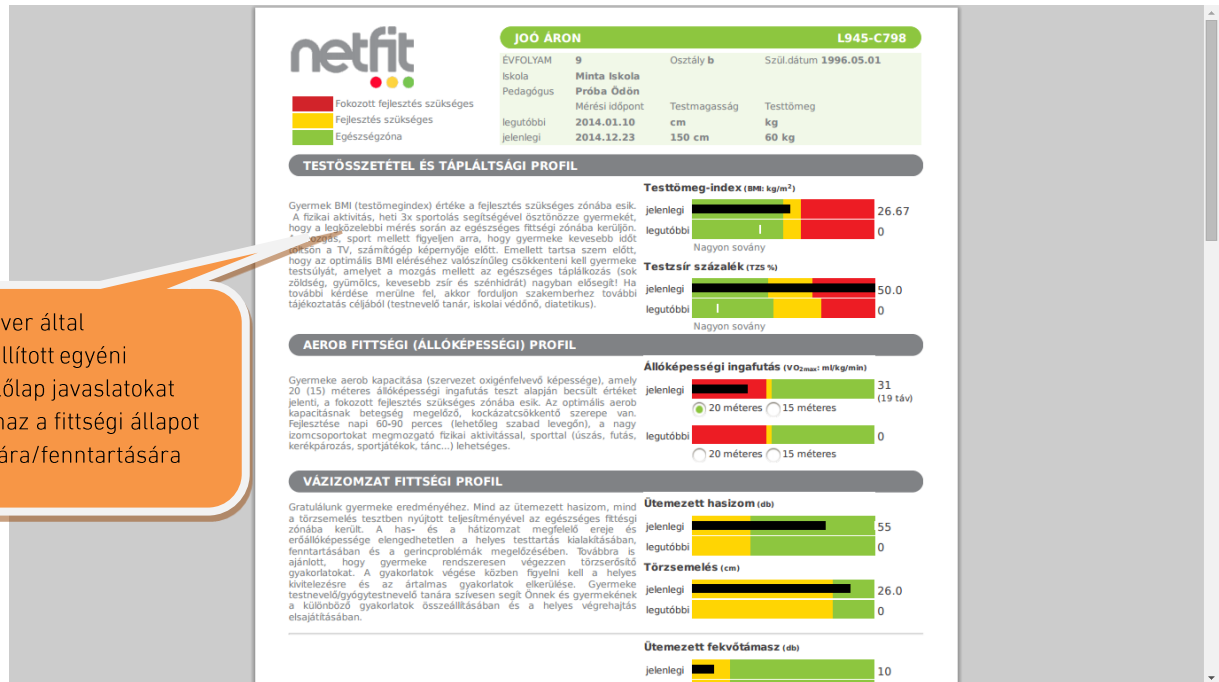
netfit

Fokozott fejlesztés szükséges
Fejlesztés szükséges
Egészségzóna

JOÓ ÁRON L945-C798

| ÉVFOLYAM | 9 | Osztály b | Szül.dátum 1996.05.01 |
|---|---|---|---|
| Iskola | Minta Iskola | | |
| Pedagógus | Próba Ödön | | |
| | Mérési időpont | Testmagasság | Testtömeg |
| legutóbbi | 2014.01.10 | cm | kg |
| jelenlegi | 2014.12.23 | 150 cm | 60 kg |

TESTÖSSZETÉTEL ÉS TÁPLÁLTSÁGI PROFIL

Gyermek BMI (testömegindex) értéke a fejlesztés szükséges zónába esik. A fizikai aktivitás, heti 3x sportolás segítségével ösztönözze gyermekét, hogy a legközelebbi mérés során az egészséges fittségi zónába kerüljön. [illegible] mozgás, sport mellett figyeljen arra, hogy gyermeke kevesebb időt töltsön a TV, számítógép képernyője előtt. Emellett tartsa szem előtt, hogy az optimális BMI eléréséhez valószínűleg csökkenteni kell gyermeke testsúlyát, amelyet a mozgás mellett az egészséges táplálkozás (sok zöldség, gyümölcs, kevesebb zsír és szénhidrát) nagyban elősegít! Ha további kérdése merülne fel, akkor forduljon szakemberhez további tájékoztatás céljából (testnevelő tanár, iskolai védőnő, diatetikus).

Testtömeg-index (BMI: kg/m²)
jelenlegi 26.67
legutóbbi 0
Nagyon sovány

Testzsír százalék (TZS %)
jelenlegi 50.0
legutóbbi 0
Nagyon sovány

ver által
llított egyéni
őlap javaslatokat
naz a fittségi állapot
ára/fenntartására

AEROB FITTSÉGI (ÁLLÓKÉPESSÉGI) PROFIL

Gyermeke aerob kapacitása (szervezet oxigénfelvevő képessége), amely 20 (15) méteres állóképességi ingafutás teszt alapján becsült értéket jelenti, a fokozott fejlesztés szükséges zónába esik. Az optimális aerob kapacitásnak betegség megelőző, kockázatcsökkentő szerepe van. Fejlesztése napi 60-90 perces (lehetőleg szabad levegőn), a nagy izomcsoportokat megmozgató fizikai aktivitással, sporttal (úszás, futás, kerékpározás, sportjátékok, tánc...) lehetséges.

Állóképességi ingafutás (VO2max: ml/kg/min)
jelenlegi 31 (19 táv)
20 méteres 15 méteres
legutóbbi 0
20 méteres 15 méteres

VÁZIZOMZAT FITTSÉGI PROFIL

Gratulálunk gyermeke eredményéhez. Mind az ütemezett hasizom, mind a törzsemelés tesztben nyújtott teljesítményével az egészséges fittségi zónába került. A has- és a hátizomzat megfelelő ereje és erőállóképessége elengedhetetlen a helyes testtartás kialakításában, fenntartásában és a gerincproblémák megelőzésében. Továbbra is ajánlott, hogy gyermeke rendszeresen végezzen törzserősítő gyakorlatokat. A gyakorlatok végzése közben figyelni kell a helyes kivitelezésre és az ártalmas gyakorlatok elkerülése. Gyermeke testnevelő/gyógytestnevelő tanára szívesen segít Önnek és gyermekének a különböző gyakorlatok összeállításában és a helyes végrehajtás elsajátításában.

Ütemezett hasizom (db)
jelenlegi 55
legutóbbi 0

Törzsemelés (cm)
jelenlegi 26.0
legutóbbi 0

Ütemezett fekvőtámasz (db)
jelenlegi 10